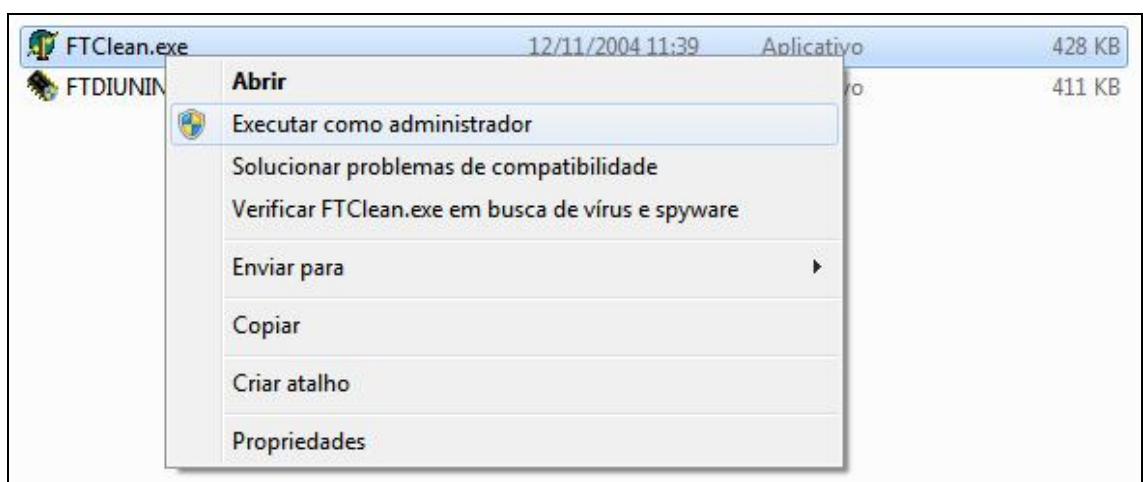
FTClean.exe 12/11/2004 11:39 Aplicativo 428 KB
FTDIUNIN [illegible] vo 411 KB

Abrir
Executar como administrador
Solucionar problemas de compatibilidade
Verificar FTClean.exe em busca de vírus e spyware
Enviar para
Copiar
Criar atalho
Propriedades